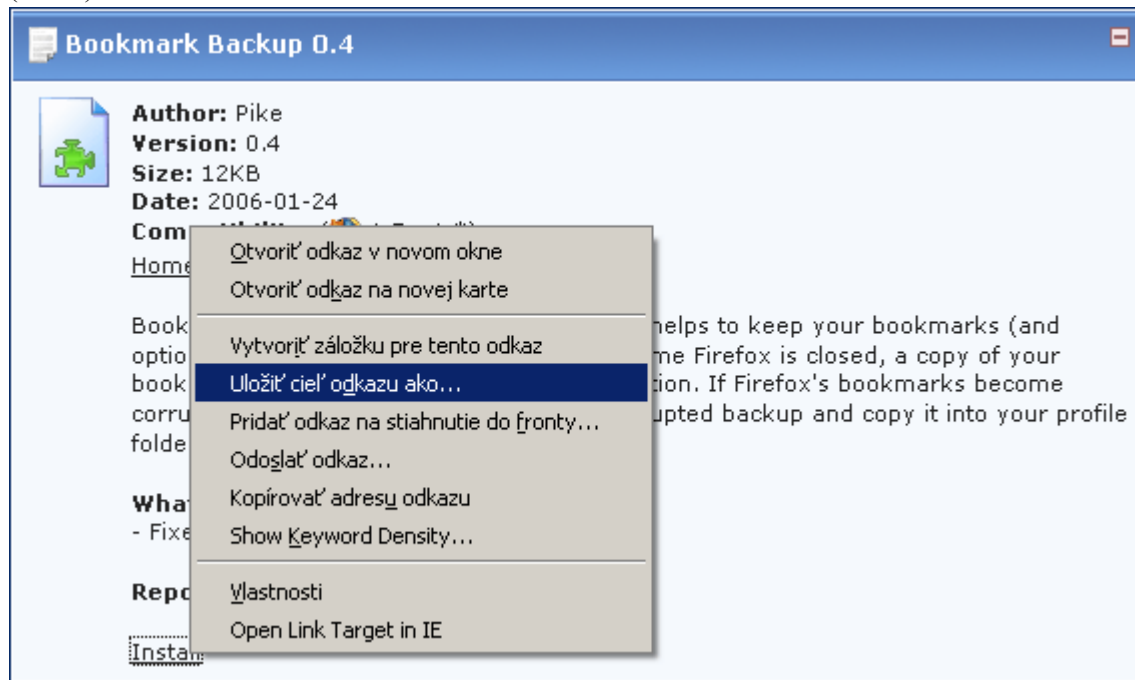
Bookmark Backup 0.4

Author: Pike
Version: 0.4
Size: 12KB
Date: 2006-01-24
Com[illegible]
Home

Otvoriť odkaz v novom okne
Otvoriť odkaz na novej karte
Vytvoriť záložku pre tento odkaz
Uložiť cieľ odkazu ako...
Pridať odkaz na stiahnutie do fronty...
Odoslať odkaz...
Kopírovať adresu odkazu
Show Keyword Density...
Vlastnosti
Open Link Target in IE

Book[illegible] helps to keep your bookmarks (and optio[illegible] me Firefox is closed, a copy of your book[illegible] tion. If Firefox's bookmarks become corru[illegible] upted backup and copy it into your profile folde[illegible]

What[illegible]
- Fixe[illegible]

Repo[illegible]

Insta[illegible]